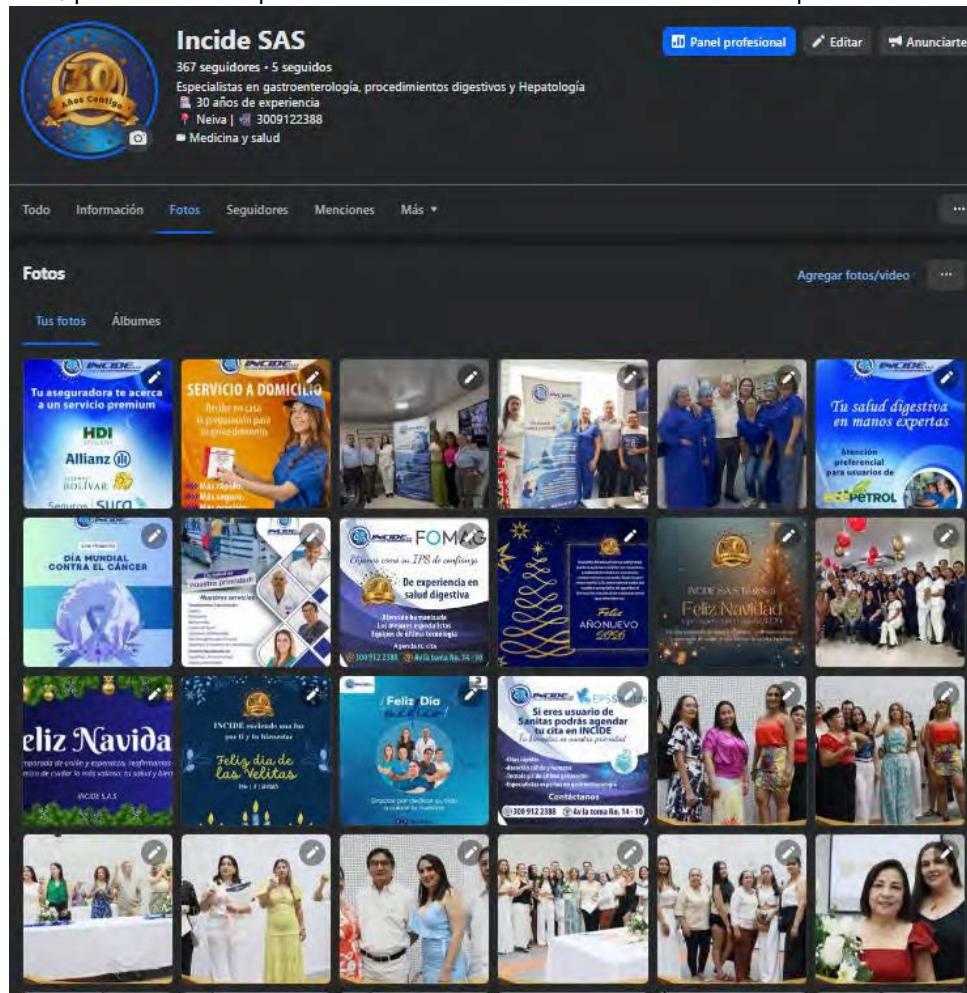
30 Años Contigo

Incide SAS
367 seguidores • 5 seguidos
Especialistas en gastroenterología, procedimientos digestivos y Hepatología
30 años de experiencia
Neiva | 3009122388
Medicina y salud

Panel profesional
Editar
Anunciarte

Todo Información Fotos Seguidores Menciones Más

Fotos
Agregar fotos/video

Tus fotos Álbumes

INCIDE
Tu aseguradora te acerca a un servicio premium
HDI
Allianz
BOLÍVAR
Seguros SURA

INCIDE
SERVICIO A DOMICILIO
Recibe en casa la preparación para tu procedimiento
Más rápido.
Más seguro.

INCIDE
Tu salud digestiva en manos expertas
Atención preferencial para usuarios de
ECOPETROL

DÍA MUNDIAL CONTRA EL CÁNCER

Nuestra prioridad
Nuestros servicios

INCIDE FOMAG
Elígenos como tu IPS de confianza
De experiencia en salud digestiva
Atención humanizada
Los mejores especialistas
Equipos de última tecnología
Agenda tu cita
3009122388 Av la toma No. 14 - 10

Feliz AÑO NUEVO 2026

INCIDE SAS
Feliz Navidad

eliz Navida
INCIDE S.A.S

INCIDE enciende una luz por ti y tu bienestar
Feliz día de las Velitas

¡Feliz Día
Gracias por dedicar su vida a cuidar la nuestra

INCIDE EPS Sanitas
Si eres usuario de Sanitas podrás agendar tu cita en INCIDE
Contáctanos
3009122388 Av la toma No. 14 - 10